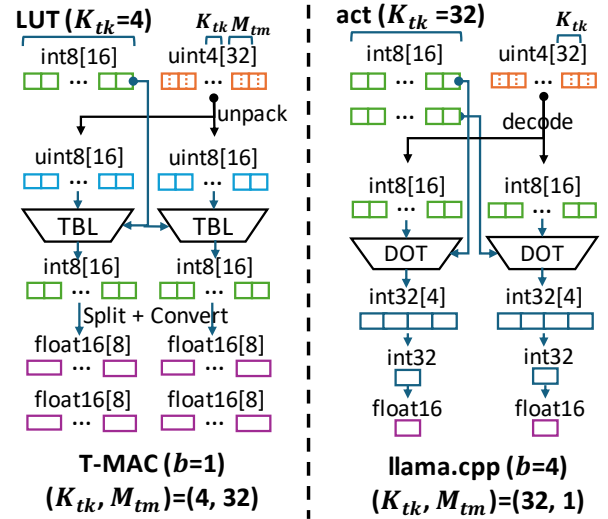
LUT ($K_{tk}$=4)

$K_{tk}$ $M_{tm}$

int8[16]

uint4[32]

unpack

uint8[16]

uint8[16]

TBL

TBL

int8[16]

int8[16]

Split + Convert

float16[8]

float16[8]

float16[8]

float16[8]

T-MAC ($b$=1)

($K_{tk}$, $M_{tm}$)=(4, 32)

act ($K_{tk}$ =32)

$K_{tk}$

int8[16]

uint4[32]

decode

int8[16]

int8[16]

DOT

DOT

int32[4]

int32[4]

int32

int32

float16

float16

llama.cpp ($b$=4)

($K_{tk}$, $M_{tm}$)=(32, 1)